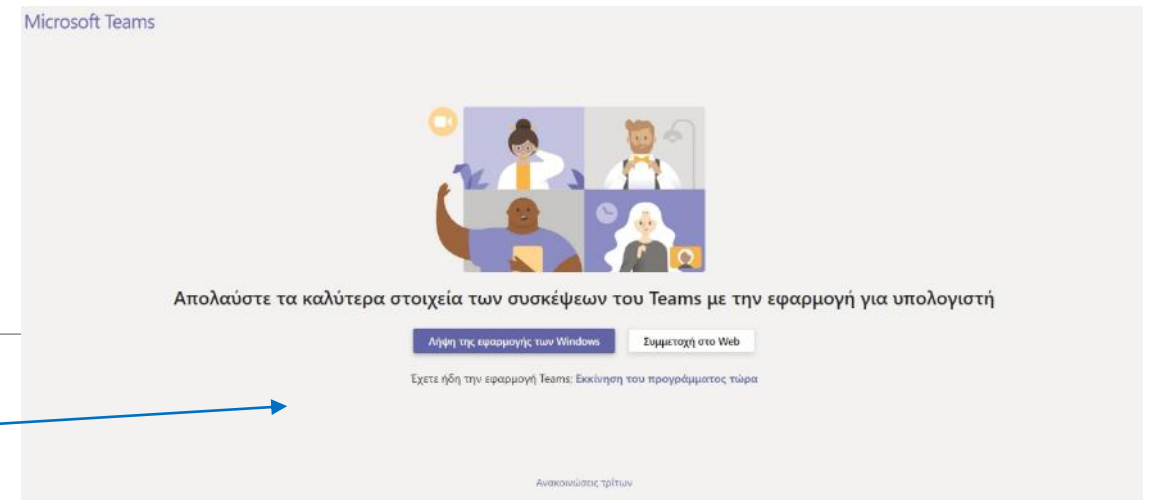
Microsoft Teams

Απολαύστε τα καλύτερα στοιχεία των συσκέψεων του Teams με την εφαρμογή για υπολογιστή

Λήψη της εφαρμογής των Windows

Συμμετοχή στο Web

Έχετε ήδη την εφαρμογή Teams; Εκκίνηση του προγράμματος τώρα

Ανακοινώσεις τρίτων